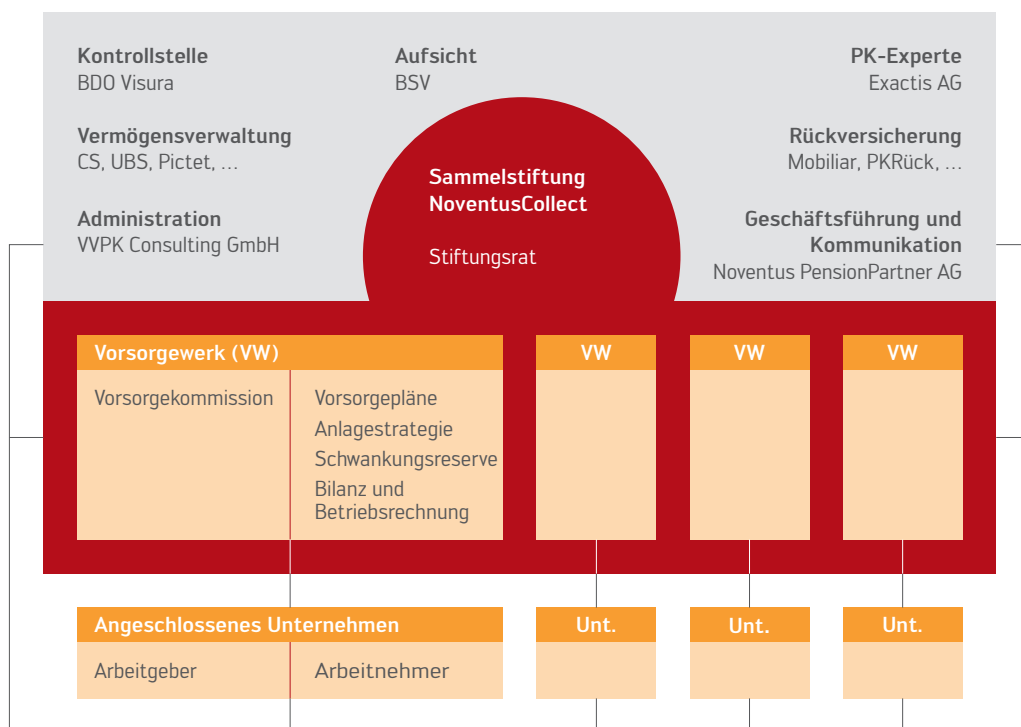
Kontrollstelle
BDO Visura

Aufsicht
BSV

PK-Experte
Exactis AG

Vermögensverwaltung
CS, UBS, Pictet, …

Rückversicherung
Mobiliar, PKRück, …

Sammelstiftung
NoventusCollect

Stiftungsrat

Administration
VVPK Consulting GmbH

Geschäftsführung und
Kommunikation
Noventus PensionPartner AG

Vorsorgewerk (VW)

Vorsorgekommission

Vorsorgepläne
Anlagestrategie
Schwankungsreserve
Bilanz und Betriebsrechnung

VW

VW

VW

Angeschlossenes Unternehmen

Arbeitgeber

Arbeitnehmer

Unt.

Unt.

Unt.